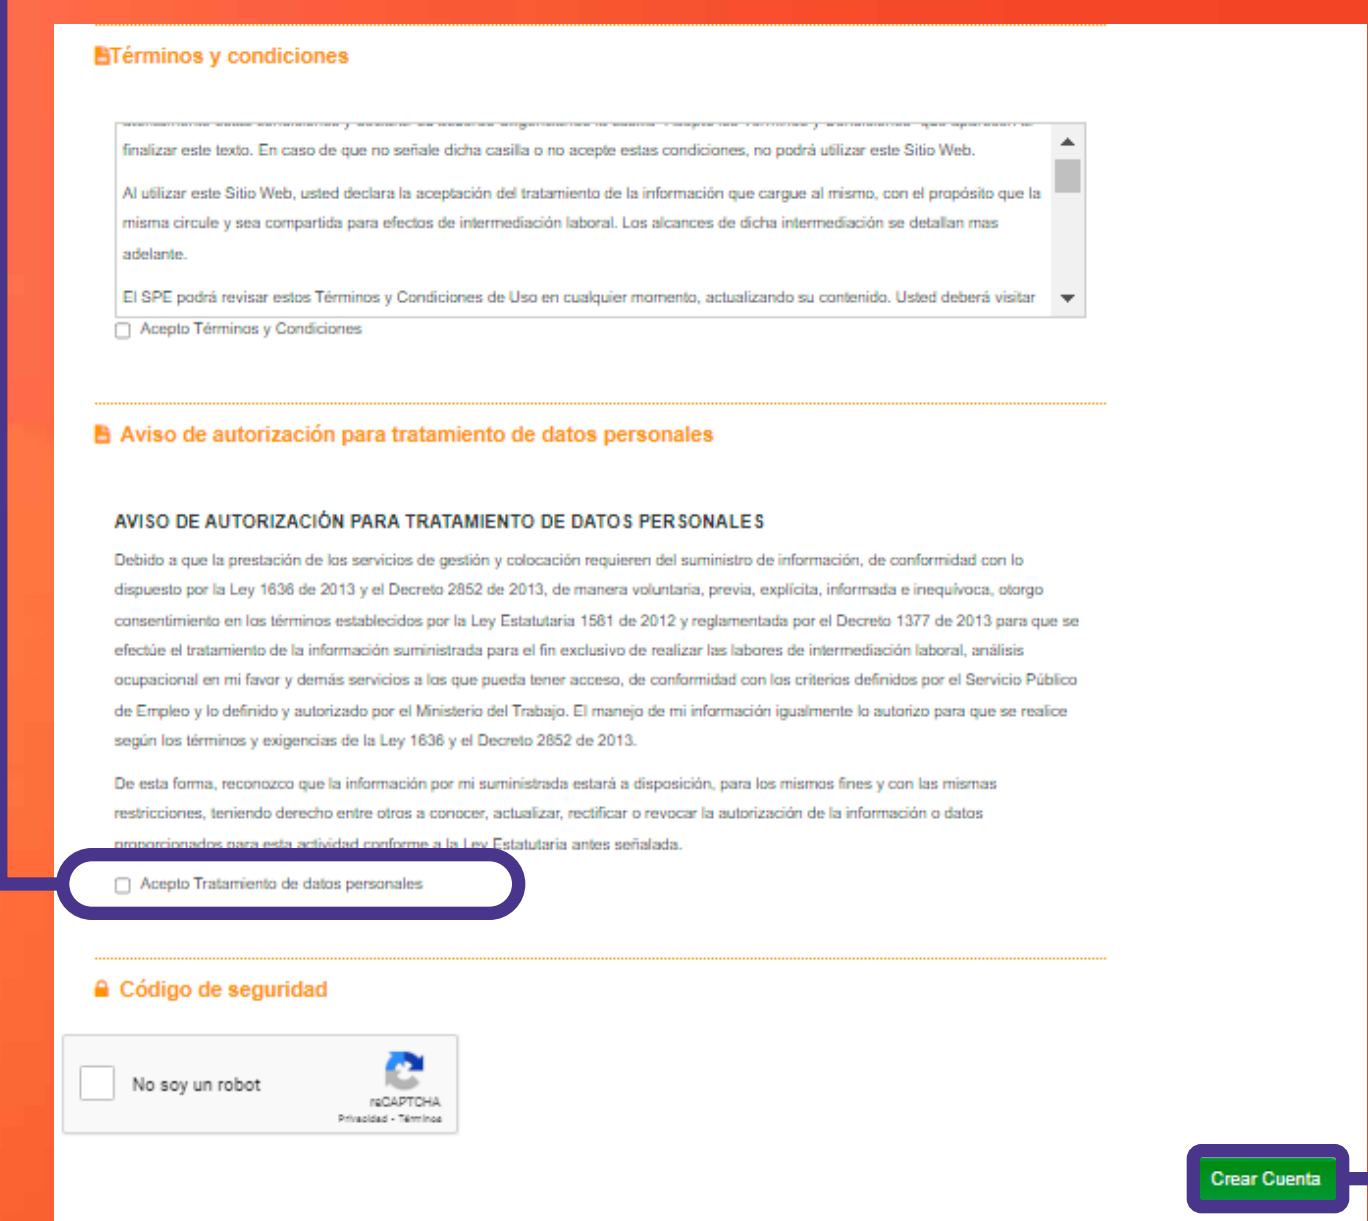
Términos y condiciones

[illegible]

finalizar este texto. En caso de que no señale dicha casilla o no acepte estas condiciones, no podrá utilizar este Sitio Web.

Al utilizar este Sitio Web, usted declara la aceptación del tratamiento de la información que cargue al mismo, con el propósito que la misma circule y sea compartida para efectos de intermediación laboral. Los alcances de dicha intermediación se detallan mas adelante.

El SPE podrá revisar estos Términos y Condiciones de Uso en cualquier momento, actualizando su contenido. Usted deberá visitar

Acepto Términos y Condiciones

Aviso de autorización para tratamiento de datos personales

AVISO DE AUTORIZACIÓN PARA TRATAMIENTO DE DATOS PERSONALES

Debido a que la prestación de los servicios de gestión y colocación requieren del suministro de información, de conformidad con lo dispuesto por la Ley 1636 de 2013 y el Decreto 2852 de 2013, de manera voluntaria, previa, explícita, informada e inequívoca, otorgo consentimiento en los términos establecidos por la Ley Estatutaria 1581 de 2012 y reglamentada por el Decreto 1377 de 2013 para que se efectúe el tratamiento de la información suministrada para el fin exclusivo de realizar las labores de intermediación laboral, análisis ocupacional en mi favor y demás servicios a los que pueda tener acceso, de conformidad con los criterios definidos por el Servicio Público de Empleo y lo definido y autorizado por el Ministerio del Trabajo. El manejo de mi información igualmente lo autorizo para que se realice según los términos y exigencias de la Ley 1636 y el Decreto 2852 de 2013.

De esta forma, reconozco que la información por mi suministrada estará a disposición, para los mismos fines y con las mismas restricciones, teniendo derecho entre otros a conocer, actualizar, rectificar o revocar la autorización de la información o datos proporcionados para esta actividad conforme a la Ley Estatutaria antes señalada.

Acepto Tratamiento de datos personales

Código de seguridad

No soy un robot

reCAPTCHA
Privacidad - Términos

Crear Cuenta